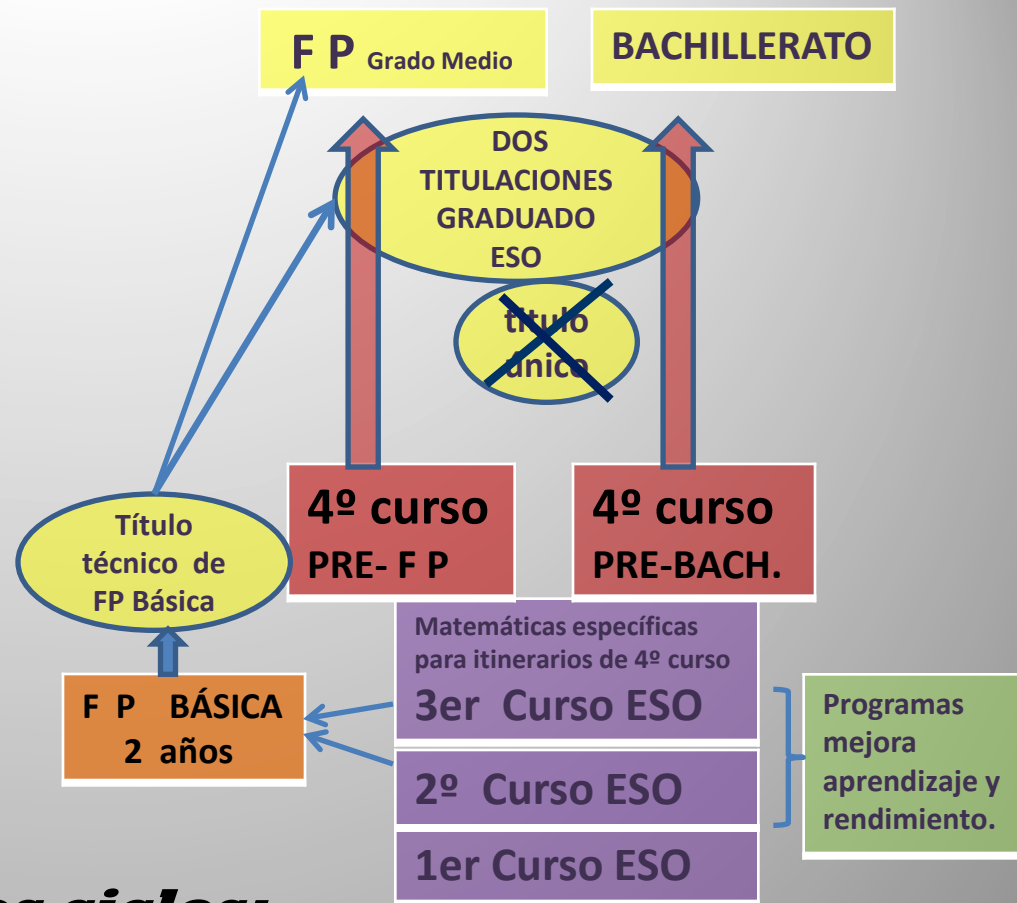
F P Grado Medio

BACHILLERATO

DOS TITULACIONES GRADUADO ESO

título único

Título técnico de FP Básica

4º curso PRE- F P

4º curso PRE-BACH.

Matemáticas específicas para itinerarios de 4º curso

3er Curso ESO

F P BÁSICA 2 años

2º Curso ESO

1er Curso ESO

Programas mejora aprendizaje y rendimiento.

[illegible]